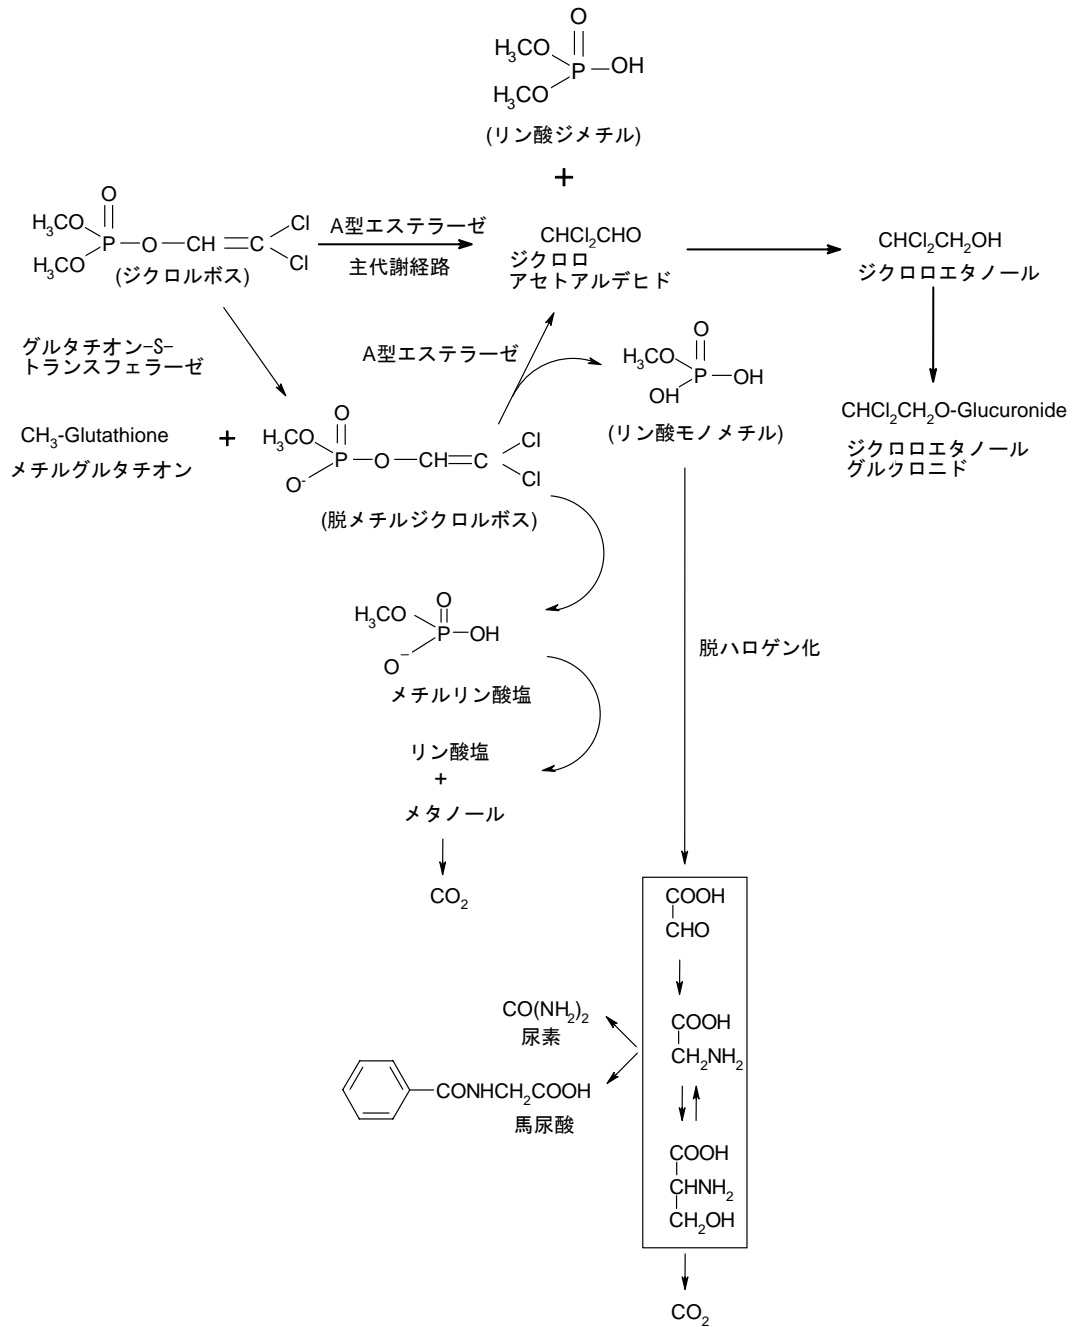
O
$H_3CO$ P —OH
$H_3CO$
(リン酸ジメチル)
+

O
$H_3CO$ P —O—CH ═C Cl
$H_3CO$ Cl
(ジクロルボス)

A型エステラーゼ
主代謝経路

$CHCl_2CHO$
ジクロロ
アセトアルデヒド

$CHCl_2CH_2OH$
ジクロロエタノール

$CHCl_2CH_2O$-Glucuronide
ジクロロエタノール
グルクロニド

グルタチオン-S-
トランスフェラーゼ

A型エステラーゼ

O
$H_3CO$ P —OH
OH
(リン酸モノメチル)

$CH_3$-Glutathione
メチルグルタチオン
+

O
$H_3CO$ P —O—CH═C Cl
$O^-$ Cl
(脱メチルジクロルボス)

O
$H_3CO$ P —OH
$O^-$
メチルリン酸塩

リン酸塩
+
メタノール

$CO_2$

脱ハロゲン化

COOH
CHO

$CO(NH_2)_2$
尿素

COOH
$CH_2NH_2$

CONHCH$_2$COOH
馬尿酸

COOH
$CHNH_2$
$CH_2OH$

$CO_2$